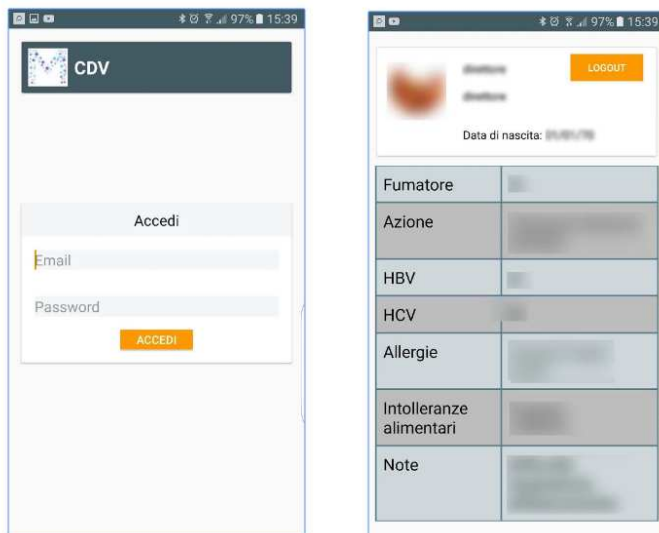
97% 15:39

CDV

Accedi

Email

Password

ACCEDI

97% 15:39

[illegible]

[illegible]

LOGOUT

Data di nascita: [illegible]

| Fumatore | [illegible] |
|---|---|
| Azione | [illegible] |
| HBV | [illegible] |
| HCV | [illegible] |
| Allergie | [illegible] |
| Intolleranze alimentari | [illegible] |
| Note | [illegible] |